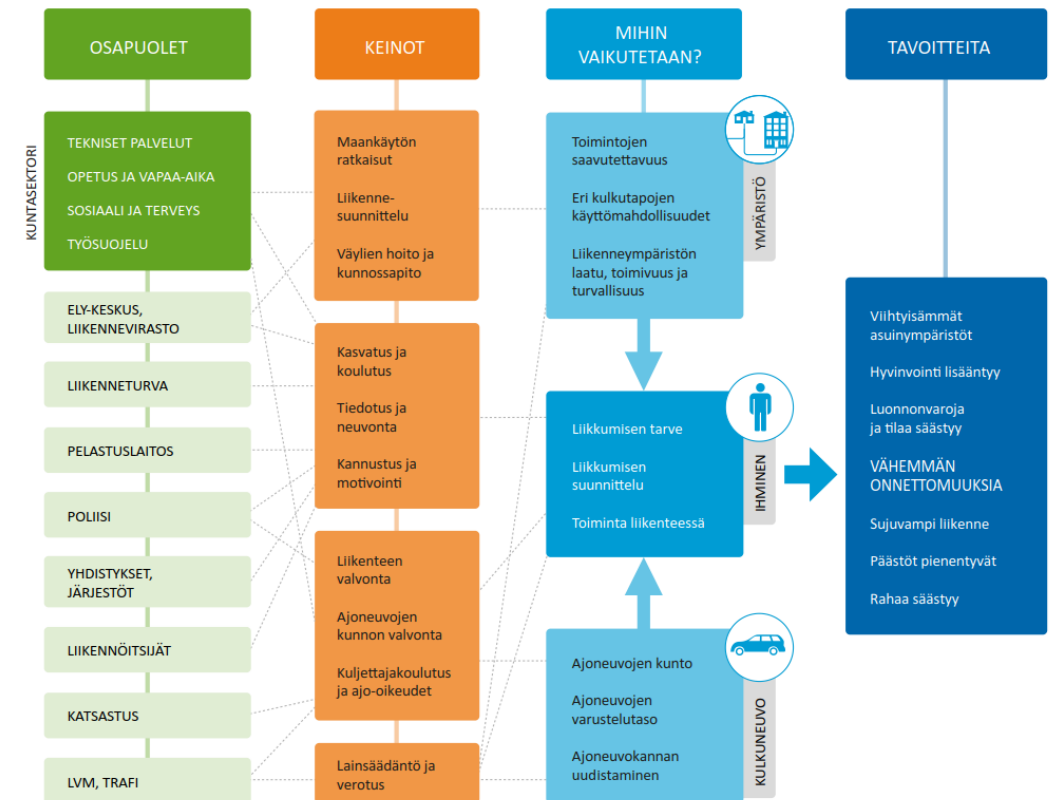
OSAPUOLET

KUNTASEKTORI

TEKNISET PALVELUT

OPETUS JA VAPAA-AIKA

SOSIAALI JA TERVEYS

TYÖSUOJELU

ELY-KESKUS, LIIKENNEVIRASTO

LIIKENNETURVA

PELASTUSLAITOS

POLIISI

YHDISTYKSET, JÄRJESTÖT

LIIKENNÖITSIJÄT

KATSASTUS

LVM, TRAFI

KEINOT

Maankäytön ratkaisut

Liikennesuunnittelu

Väylien hoito ja kunnossapito

Kasvatus ja koulutus

Tiedotus ja neuvonta

Kannustus ja motivointi

Liikenteen valvonta

Ajoneuvojen kunnon valvonta

Kuljettajakoulutus ja ajo-oikeudet

Lainsäädäntö ja verotus

MIHIN VAIKUTETAAN?

Toimintojen saavutettavuus

Eri kulkutapojen käyttömahdollisuudet

Liikenneympäristön laatu, toimivuus ja turvallisuus

YMPÄRISTÖ

Liikkumisen tarve

Liikkumisen suunnittelu

Toiminta liikenteessä

IHMINEN

Ajoneuvojen kunto

Ajoneuvojen varustelutaso

Ajoneuvokannan uudistaminen

KULKUNEUVO

TAVOITTEITA

Viihtyisämmät asuinympäristöt

Hyvinvointi lisääntyy

Luonnonvaroja ja tilaa säästyy

VÄHEMMÄN ONNETTOMUUKSIA

Sujuvampi liikenne

Päästöt pienentyvät

Rahaa säästyy